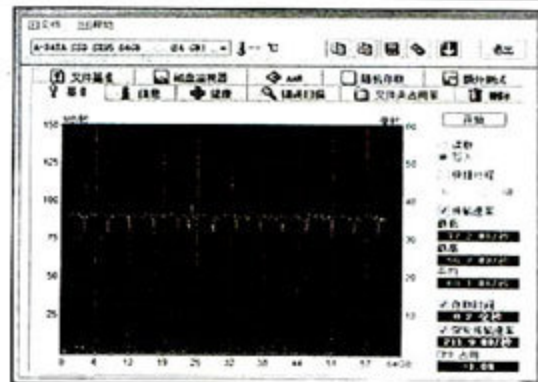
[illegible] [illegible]

A-DATA SSD S595 64GB (64 GB) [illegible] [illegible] ℃

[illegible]

文件基准 | 磁盘监测器 | AAM | 随机存取 | 额外测试

基准 | 信息 | 健康 | 错误扫描 | 文件夹占用率 | 擦除

开始

读取
写入
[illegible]

150 | 125 | 100 | 75 | 50 | 25

60 | 50 | 40 | 30 | 20 | 10

0 | 4 | 12 | 19 | 25 | 32 | 38 | 44 | 51 | 57 | 64GB

传输速率
最低
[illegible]
最高
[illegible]
平均
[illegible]

存取时间
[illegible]
突发传输速率
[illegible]
CPU 占用
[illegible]